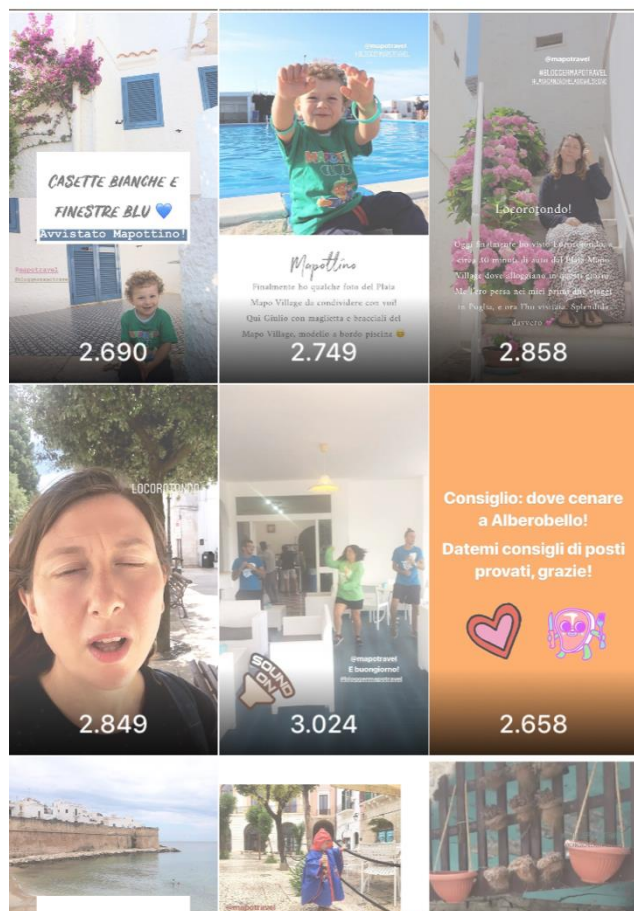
CASETTE BIANCHE E FINESTRE BLU 💙
Avvistato Mapottino!
@mapotravel
2.690

@mapotravel
Mapottino
Finalmente ho qualche foto del Plata Mapo Village da condividere con voi! Qui Giulio con maglietta e bracciali del Mapo Village, modello a bordo piscina 😄
2.749

@mapotravel
#BLOGGERMAPOTRAVEL
Locorotondo!
Oggi ho finalmente visto Locorotondo, a circa 10 minuti di auto dal Plata Mapo Village dove alloggiamo in questi giorni. Me l'ero persa nei miei primi due viaggi in Puglia, e ora l'ho visitata. Splendida davvero 💗
2.858

LOCOROTONDO
2.849

SOUND ON
@mapotravel
E buongiorno!
#bloggermapotravel
3.024

Consiglio: dove cenare a Alberobello!
Datemi consigli di posti provati, grazie!
2.658

@mapotravel